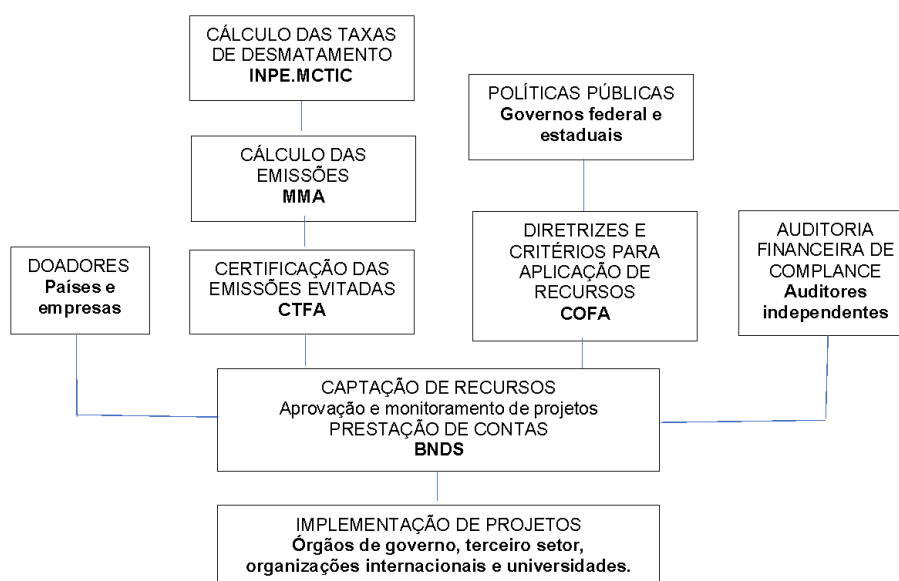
CÁLCULO DAS TAXAS DE DESMATAMENTO
**INPE.MCTIC**

CÁLCULO DAS EMISSÕES
**MMA**

POLÍTICAS PÚBLICAS
**Governos federal e estaduais**

DIRETRIZES E CRITÉRIOS PARA APLICAÇÃO DE RECURSOS
**COFA**

AUDITORIA FINANCEIRA DE COMPLANCE
**Auditores independentes**

DOADORES
**Países e empresas**

CERTIFICAÇÃO DAS EMISSÕES EVITADAS
**CTFA**

CAPTAÇÃO DE RECURSOS
Aprovação e monitoramento de projetos
PRESTAÇÃO DE CONTAS
**BNDS**

IMPLEMENTAÇÃO DE PROJETOS
**Órgãos de governo, terceiro setor, organizações internacionais e universidades.**